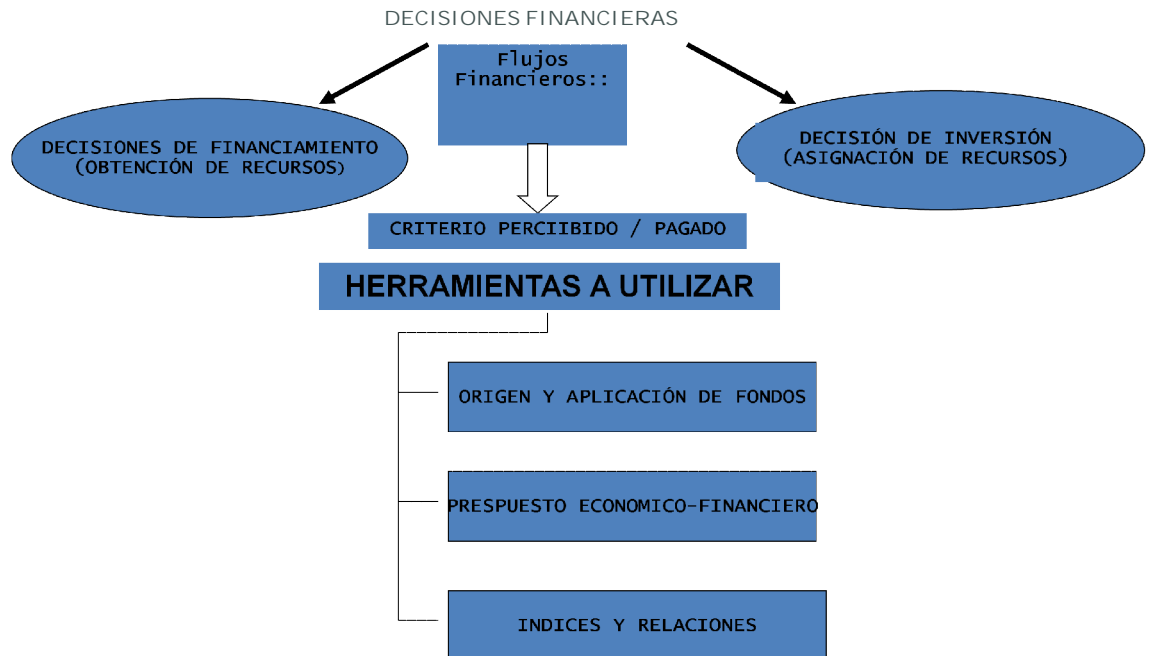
DECISIONES FINANCIERAS

Flujos Financieros::

DECISIONES DE FINANCIAMIENTO (OBTENCIÓN DE RECURSOS)

DECISIÓN DE INVERSIÓN (ASIGNACIÓN DE RECURSOS)

CRITERIO PERCIBIDO / PAGADO

HERRAMIENTAS A UTILIZAR

ORIGEN Y APLICACIÓN DE FONDOS

PRESPUESTO ECONOMICO-FINANCIERO

INDICES Y RELACIONES